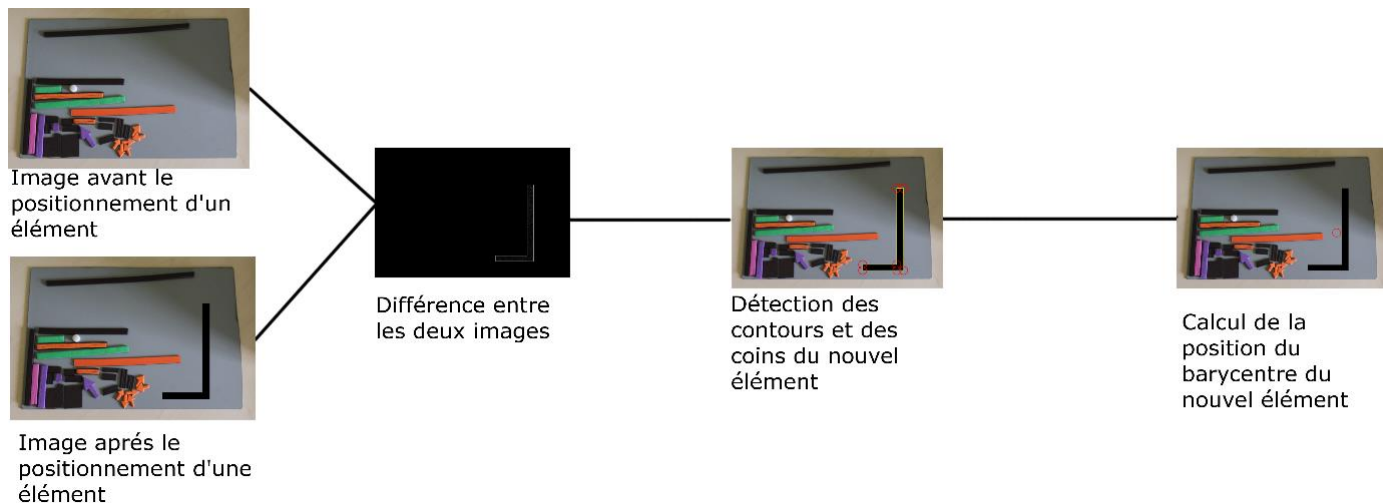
Image avant le positionnement d'un élément

Image aprés le positionnement d'une élément

Différence entre les deux images

Détection des contours et des coins du nouvel élément

Calcul de la position du barycentre du nouvel élément